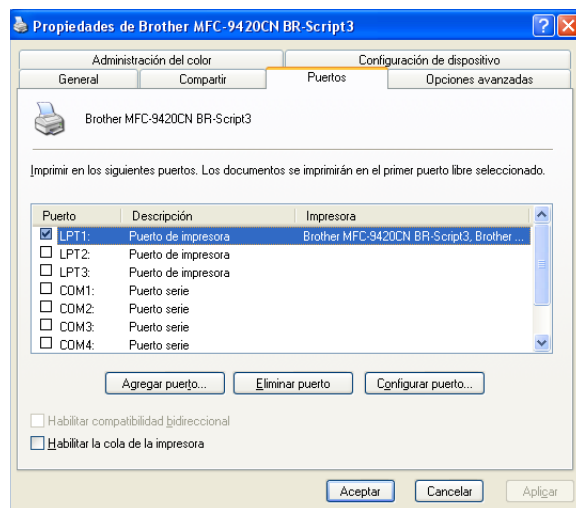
Propiedades de Brother MFC-9420CN BR-Script3

Administración del color | Configuración de dispositivo
General | Compartir | Puertos | Opciones avanzadas

Brother MFC-9420CN BR-Script3

Imprimir en los siguientes puertos. Los documentos se imprimirán en el primer puerto libre seleccionado.

| Puerto | Descripción | Impresora |
|---|---|---|
| LPT1: | Puerto de impresora | Brother MFC-9420CN BR-Script3, Brother ... |
| LPT2: | Puerto de impresora | |
| LPT3: | Puerto de impresora | |
| COM1: | Puerto serie | |
| COM2: | Puerto serie | |
| COM3: | Puerto serie | |
| COM4: | Puerto serie | |

Agregar puerto... | Eliminar puerto | Configurar puerto...

Habilitar compatibilidad bidireccional
Habilitar la cola de la impresora

Aceptar | Cancelar | Aplicar